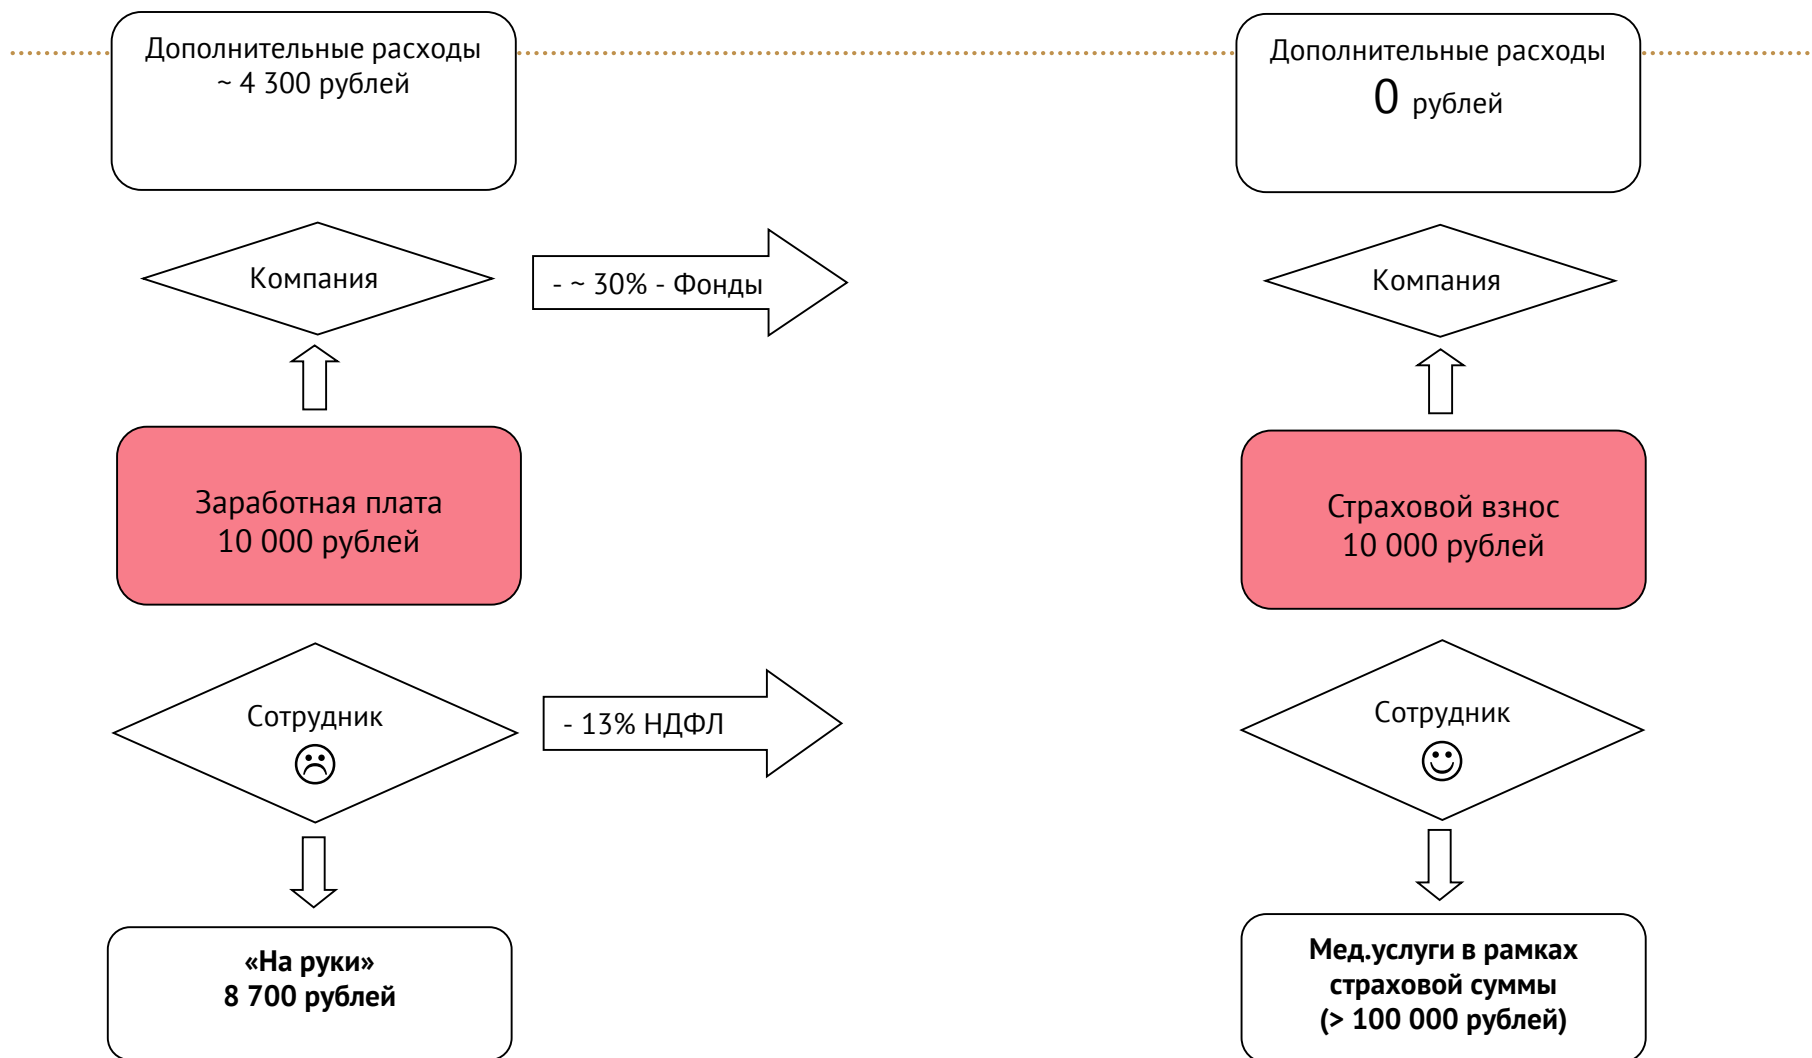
Дополнительные расходы
~ 4 300 рублей

Компания

- ~ 30% - Фонды

Заработная плата
10 000 рублей

Сотрудник
☹

- 13% НДФЛ

«На руки»
8 700 рублей

Дополнительные расходы
0 рублей

Компания

Страховой взнос
10 000 рублей

Сотрудник
☺

Мед.услуги в рамках
страховой суммы
(> 100 000 рублей)